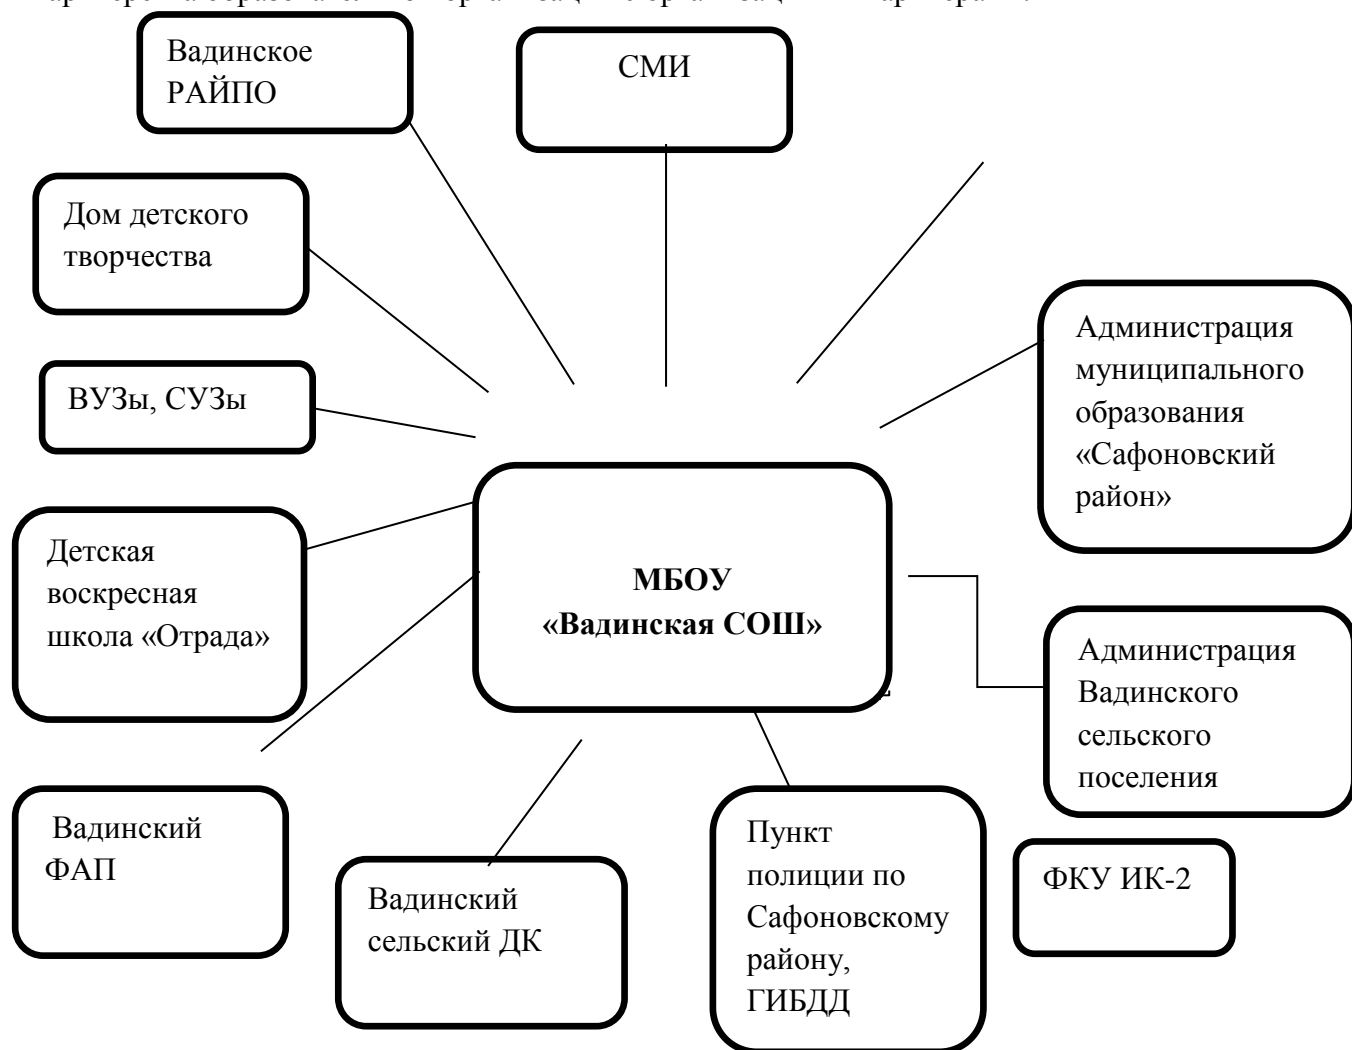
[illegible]

Вадинское РАЙПО

СМИ

Дом детского творчества

Администрация муниципального образования «Сафоновский район»

ВУЗы, СУЗы

Детская воскресная школа «Отрада»

**МБОУ «Вадинская СОШ»**

Администрация Вадинского сельского поселения

Вадинский ФАП

Вадинский сельский ДК

Пункт полиции по Сафоновскому району, ГИБДД

ФКУ ИК-2